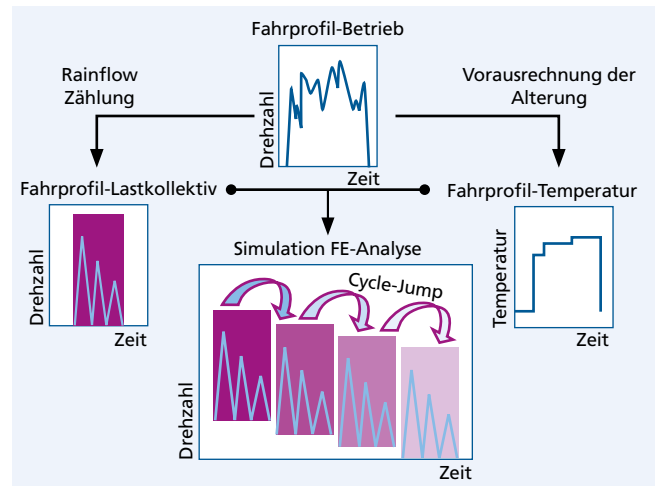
Fahrprofil-Betrieb

Rainflow Zählung

Vorausrechnung der Alterung

Drehzahl

Zeit

Fahrprofil-Lastkollektiv

Fahrprofil-Temperatur

Drehzahl

Zeit

Simulation FE-Analyse

Cycle-Jump

Temperatur

Zeit

Drehzahl

Zeit